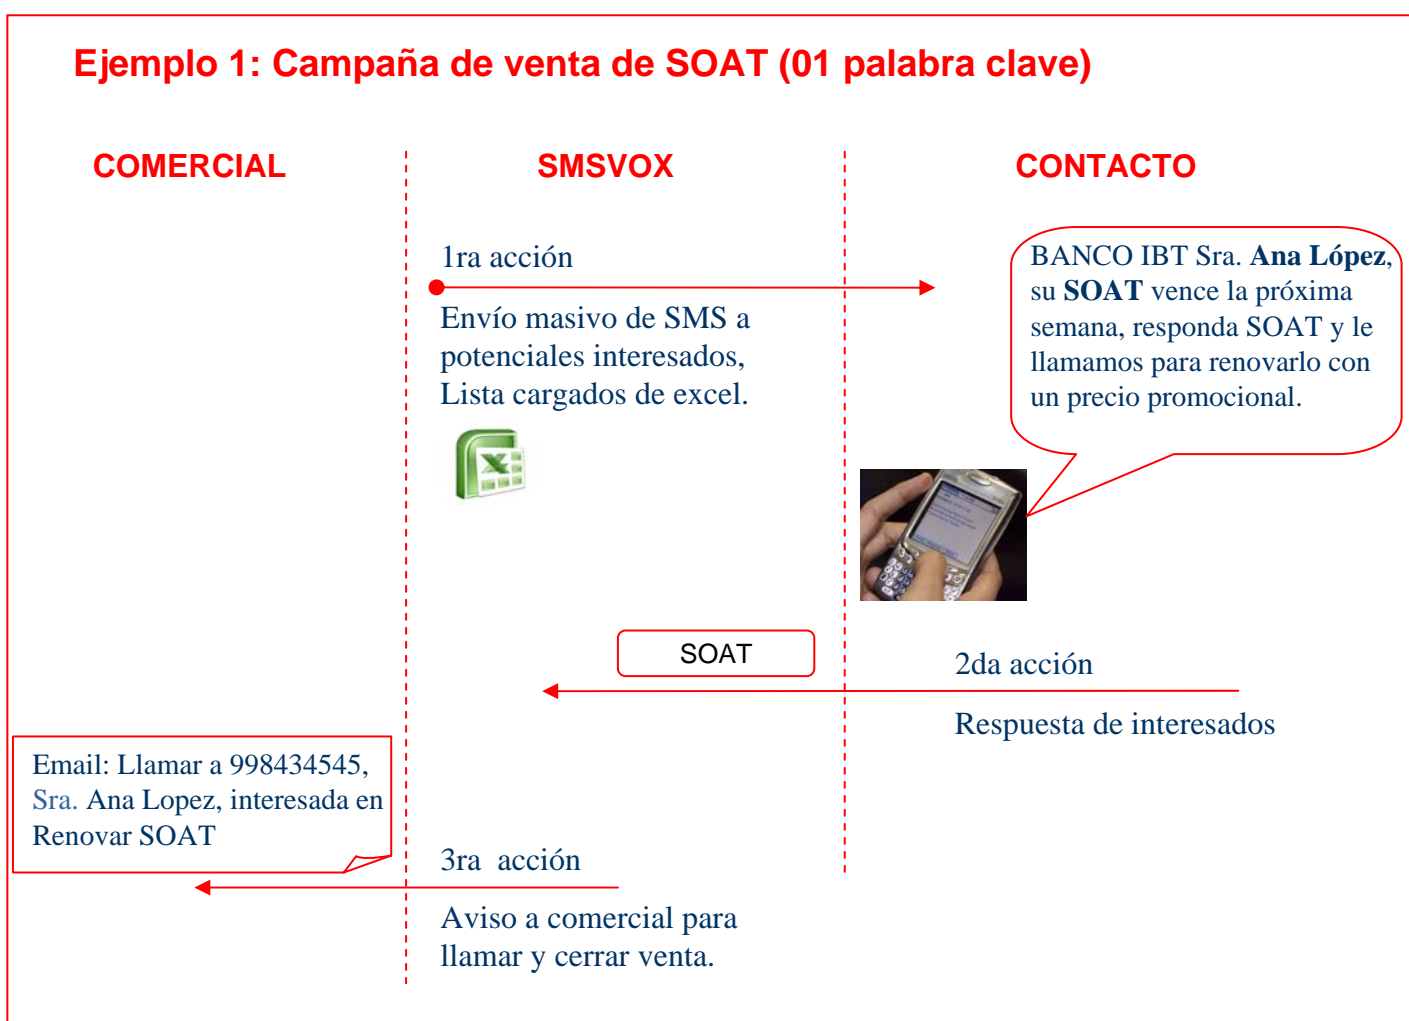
Ejemplo 1: Campaña de venta de SOAT (01 palabra clave)

COMERCIAL

SMSVOX

CONTACTO

1ra acción

Envío masivo de SMS a potenciales interesados, Lista cargados de excel.

BANCO IBT Sra. **Ana López**, su **SOAT** vence la próxima semana, responda SOAT y le llamamos para renovarlo con un precio promocional.

SOAT

2da acción

Respuesta de interesados

Email: Llamar a 998434545, Sra. Ana Lopez, interesada en Renovar SOAT

3ra acción

Aviso a comercial para llamar y cerrar venta.